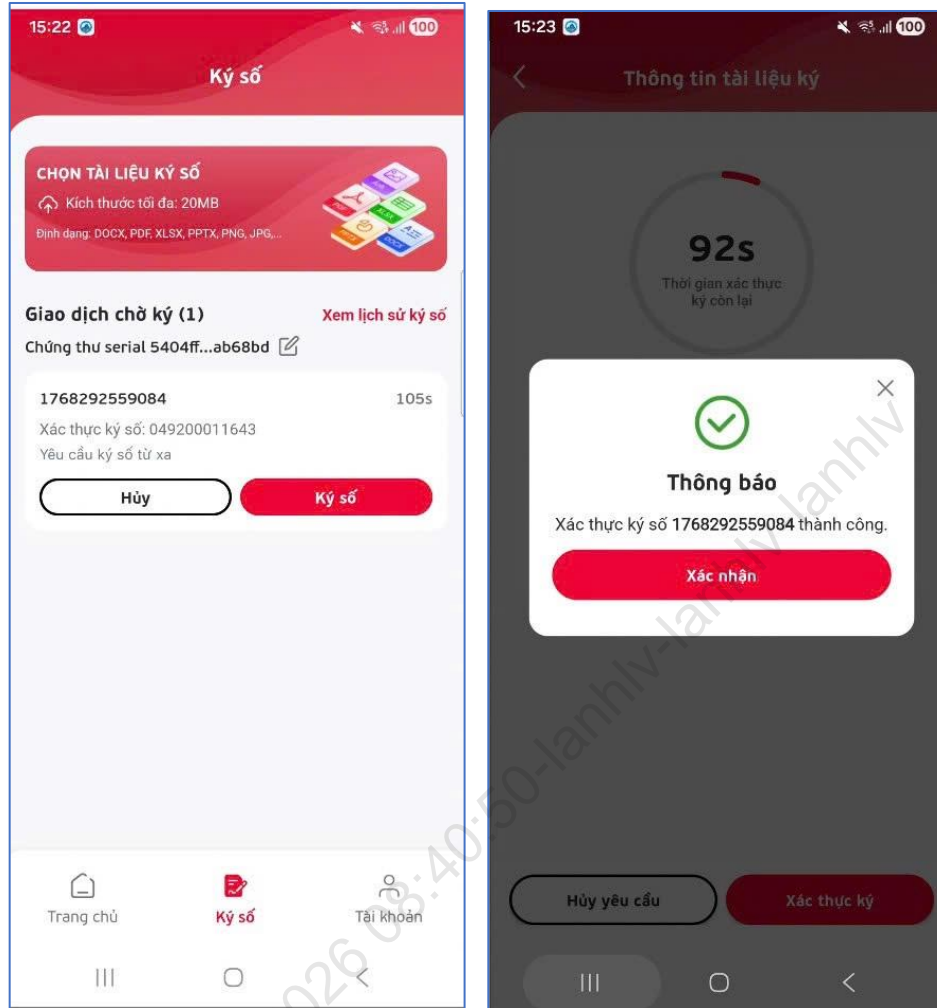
15:22 100

Ký số

CHỌN TÀI LIỆU KÝ SỐ
Kích thước tối đa: 20MB
Định dạng: DOCX, PDF, XLSX, PPTX, PNG, JPG,...

Giao dịch chờ ký (1)
Xem lịch sử ký số
Chứng thư serial 5404ff...ab68bd

1768292559084
105s
Xác thực ký số: 049200011643
Yêu cầu ký số từ xa

Hủy
Ký số

Trang chủ
Ký số
Tài khoản

15:23 100

Thông tin tài liệu ký

92s
Thời gian xác thực ký còn lại

Thông báo
Xác thực ký số 1768292559084 thành công.
Xác nhận

Hủy yêu cầu
Xác thực ký

026 08:40:50-lanhlv-lanhlv-lanhlv